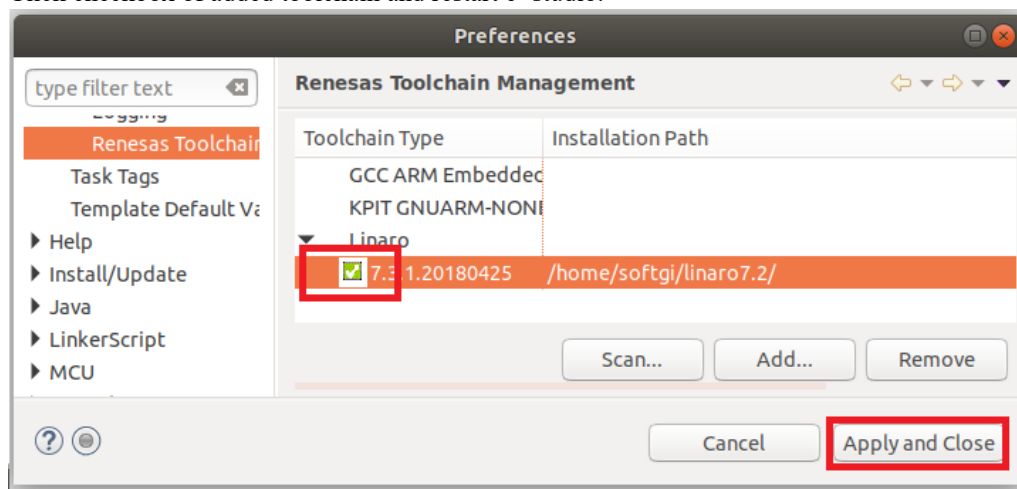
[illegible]

Preferences

type filter text

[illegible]

Renesas Toolchain

Task Tags

Template Default Va

Help

Install/Update

Java

LinkerScript

MCU

Renesas Toolchain Management

| Toolchain Type | Installation Path |
|---|---|
| GCC ARM Embeddec | |
| KPIT GNUARM-NONI | |
| Linaro | |
| 7.3.1.20180425 | /home/softgi/linaro7.2/ |

Scan...

Add...

Remove

Cancel

Apply and Close